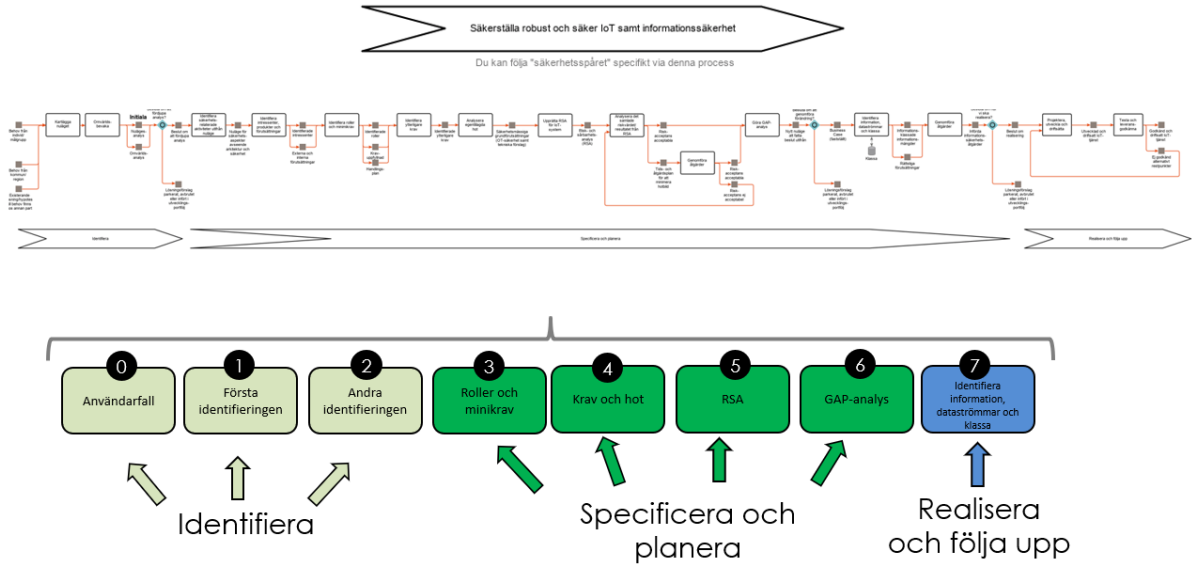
Säkerställa robust och säker IoT samt informationssäkerhet

Du kan följa "säkerhetsspåret" specifikt via denna process

Identifiera

Specificera och planera

Realisera och följa upp

0
Användarfall

1
Första identifieringen

2
Andra identifieringen

3
Roller och minikrav

4
Krav och hot

5
RSA

6
GAP-analys

7
Identifiera information, dataströmmar och klassa

Identifiera

Specificera och planera

Realisera och följa upp